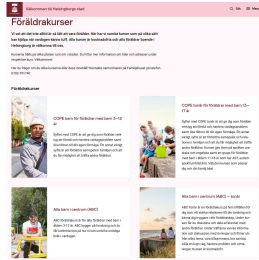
Välkommen till Helsingborgs stad

Sök

Meny

Föräldrakurser

Vi vet att det inte alltid är så lätt att vara förälder. Här har vi samlat kurser som på olika sätt kan hjälpa och vägleda dig i ditt föräldraskap. Alla kurser är kostnadsfria och alla föräldrar boende i Helsingborg är välkomna till dem.

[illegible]

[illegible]

Föräldrakurser

COPE barn för föräldrar med barn 3–12 år

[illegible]

COPE tonår för föräldrar med barn 12–17 år

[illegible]

Alla barn i centrum (ABC)

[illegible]

Alla barn i centrum (ABC) – tonår

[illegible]